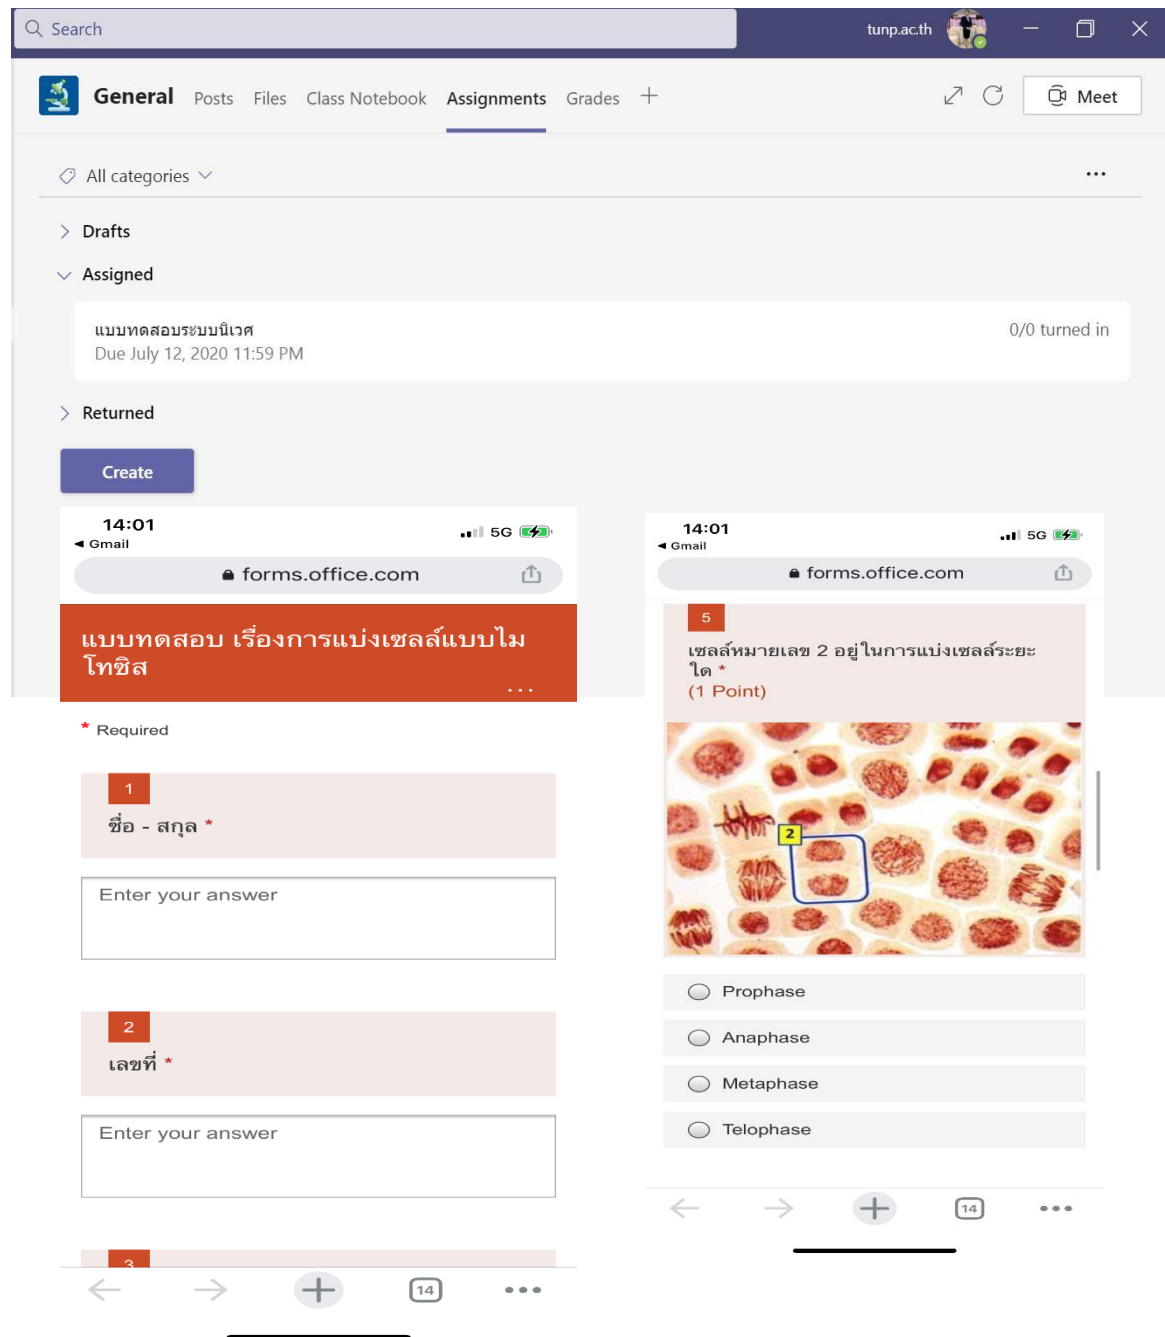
Search

tunp.ac.th

General Posts Files Class Notebook Assignments Grades +

Meet

All categories

...

Drafts

Assigned

แบบทดสอบระบบนิเวศ
Due July 12, 2020 11:59 PM

0/0 turned in

Returned

Create

14:01
◂ Gmail

5G

forms.office.com

แบบทดสอบ เรื่องการแบ่งเซลล์แบบไมโทซิส

...

* Required

1
ชื่อ - สกุล *

Enter your answer

2
เลขที่ *

Enter your answer

3

14

14:01
◂ Gmail

5G

forms.office.com

5
เซลล์หมายเลข 2 อยู่ในการแบ่งเซลล์ระยะใด *
(1 Point)

2

Prophase

Anaphase

Metaphase

Telophase

14